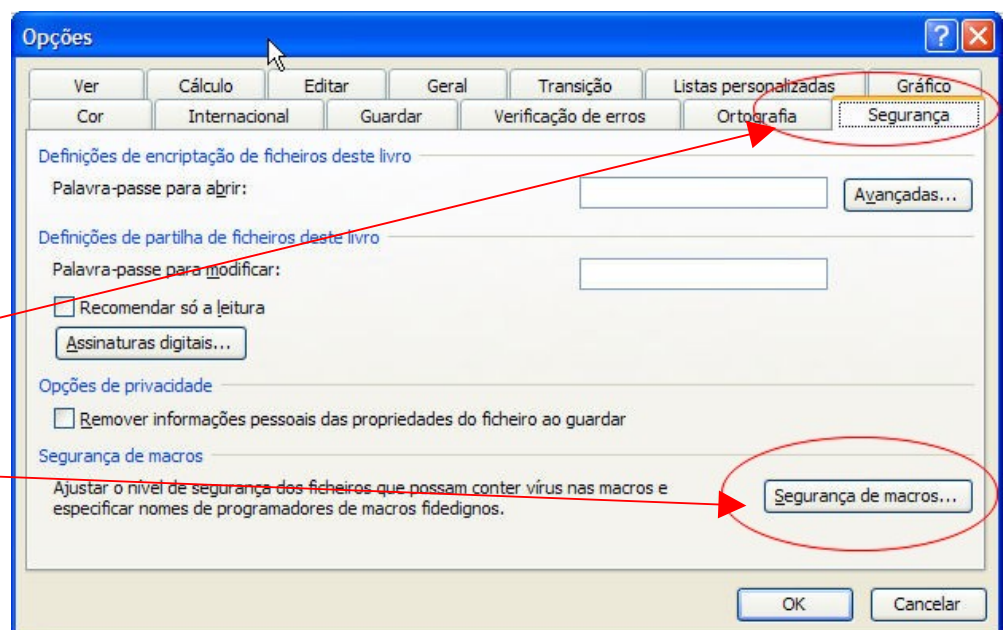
Opções

?

Ver | Cálculo | Editar | Geral | Transição | Listas personalizadas | Gráfico
Cor | Internacional | Guardar | Verificação de erros | Ortografia | Segurança

Definições de encriptação de ficheiros deste livro
Palavra-passe para abrir:
Avançadas...

Definições de partilha de ficheiros deste livro
Palavra-passe para modificar:
Recomendar só a leitura
Assinaturas digitais...

Opções de privacidade
Remover informações pessoais das propriedades do ficheiro ao guardar

Segurança de macros
Ajustar o nível de segurança dos ficheiros que possam conter vírus nas macros e especificar nomes de programadores de macros fidedignos.
Segurança de macros...

OK
Cancelar